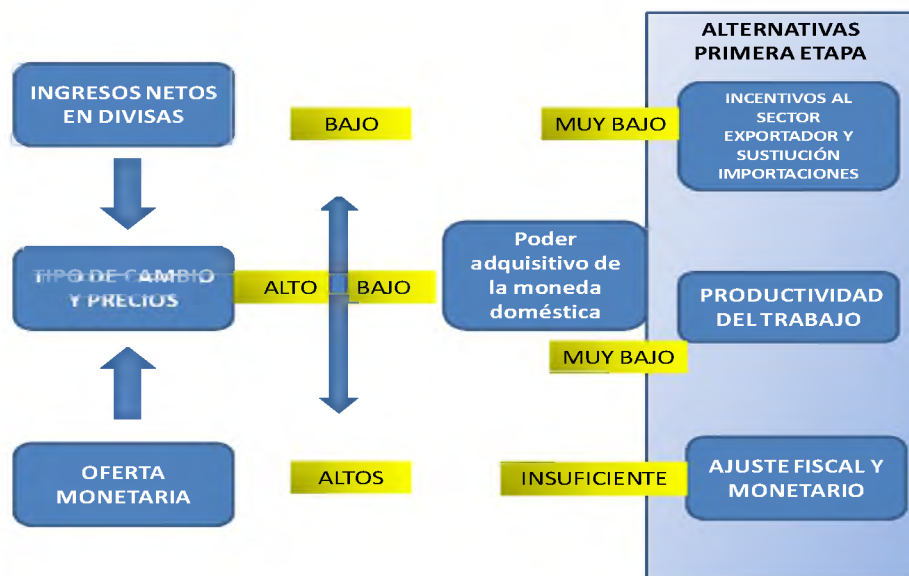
ALTERNATIVAS PRIMERA ETAPA

INGRESOS NETOS EN DIVISAS

BAJO

MUY BAJO

INCENTIVOS AL SECTOR EXPORTADOR Y SUSTIUCIÓN IMPORTACIONES

TIPO DE CAMBIO Y PRECIOS

ALTO

BAJO

Poder adquisitivo de la moneda doméstica

PRODUCTIVIDAD DEL TRABAJO

MUY BAJO

OFERTA MONETARIA

ALTOS

INSUFICIENTE

AJUSTE FISCAL Y MONETARIO